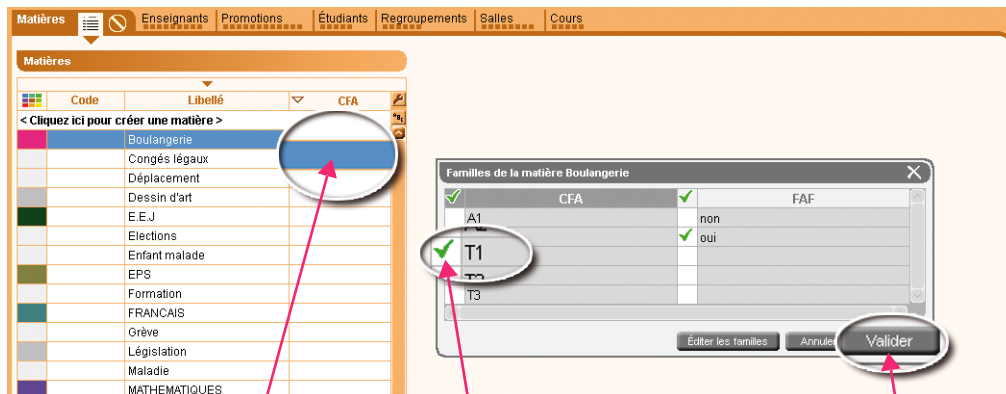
Matières | Enseignants | Promotions | Étudiants | Regroupements | Salles | Cours

Matières

| | Code | Libellé | CFA |
|---|---|---|---|
| < Cliquez ici pour créer une matière > | | | |
| | | Boulangerie | |
| | | Congés légaux | |
| | | Déplacement | |
| | | Dessin d'art | |
| | | E.E.J | |
| | | Elections | |
| | | Enfant malade | |
| | | EPS | |
| | | Formation | |
| | | FRANCAIS | |
| | | Grève | |
| | | Législation | |
| | | Maladie | |
| | | MATHEMATIQUES | |

Familles de la matière Boulangerie

| | CFA | | FAF |
|---|---|---|---|
| | A1 | | non |
| | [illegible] | ✓ | oui |
| ✓ | T1 | | |
| | T2 | | |
| | T3 | | |

Éditer les familles | Annuler | Valider